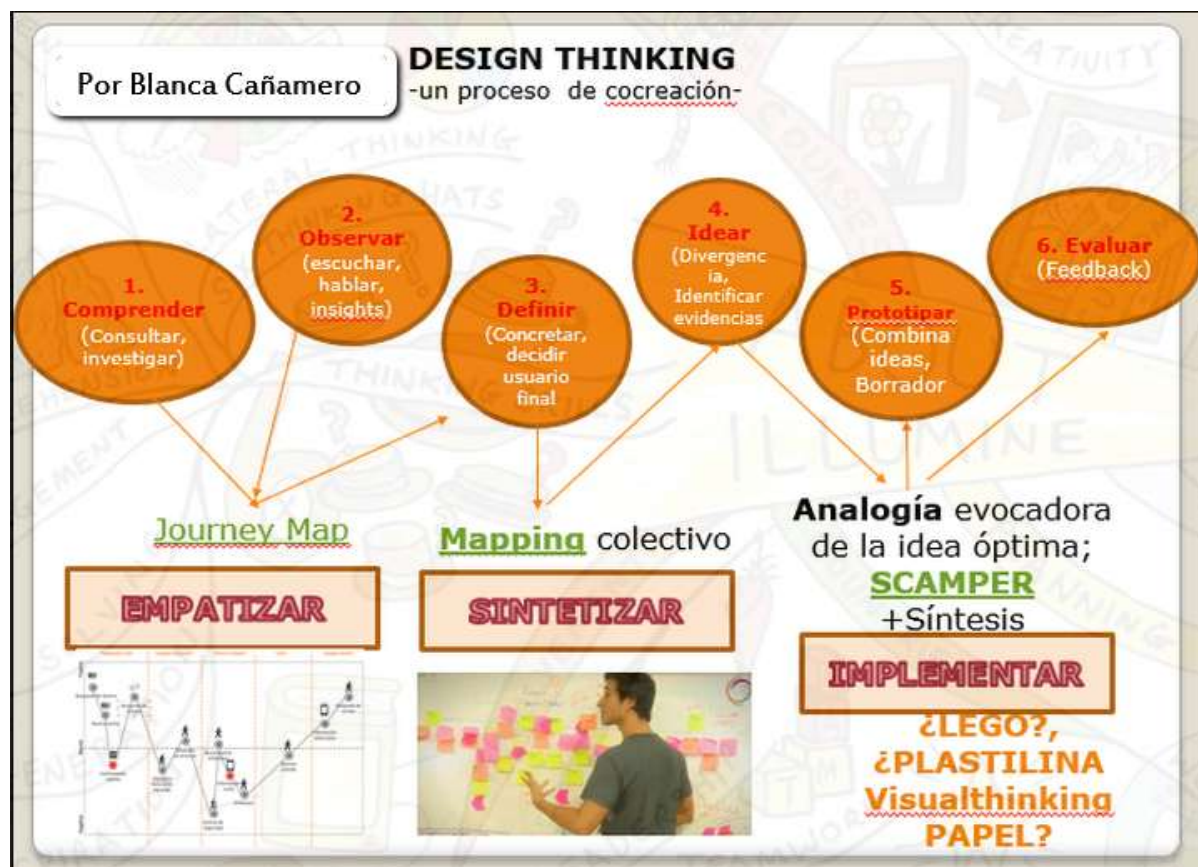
Por Blanca Cañamero

DESIGN THINKING
-un proceso de cocreación-

1. Comprender (Consultar, investigar)

2. Observar (escuchar, hablar, insights)

3. Definir (Concretar, decidir usuario final)

4. Idear (Divergencia, Identificar evidencias)

5. Prototipar (Combina ideas, Borrador

6. Evaluar (Feedback)

Journey Map

EMPATIZAR

Mapping colectivo

SINTETIZAR

Analogía evocadora de la idea óptima; SCAMPER +Síntesis

IMPLEMENTAR

¿LEGO?, ¿PLASTILINA Visualthinking PAPEL?